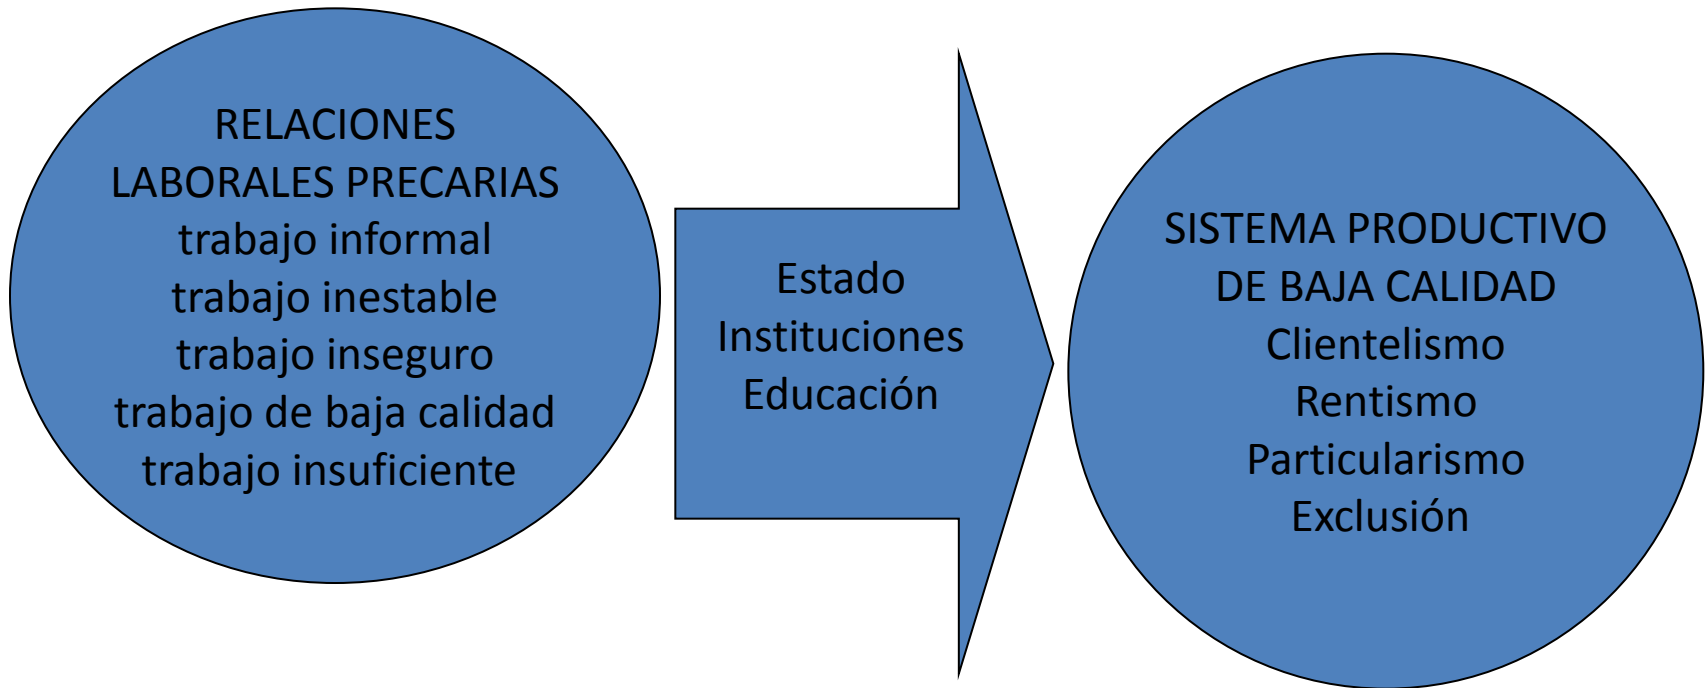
RELACIONES LABORALES PRECARIAS
trabajo informal
trabajo inestable
trabajo inseguro
trabajo de baja calidad
trabajo insuficiente

Estado
Instituciones
Educación

SISTEMA PRODUCTIVO DE BAJA CALIDAD
Clientelismo
Rentismo
Particularismo
Exclusión